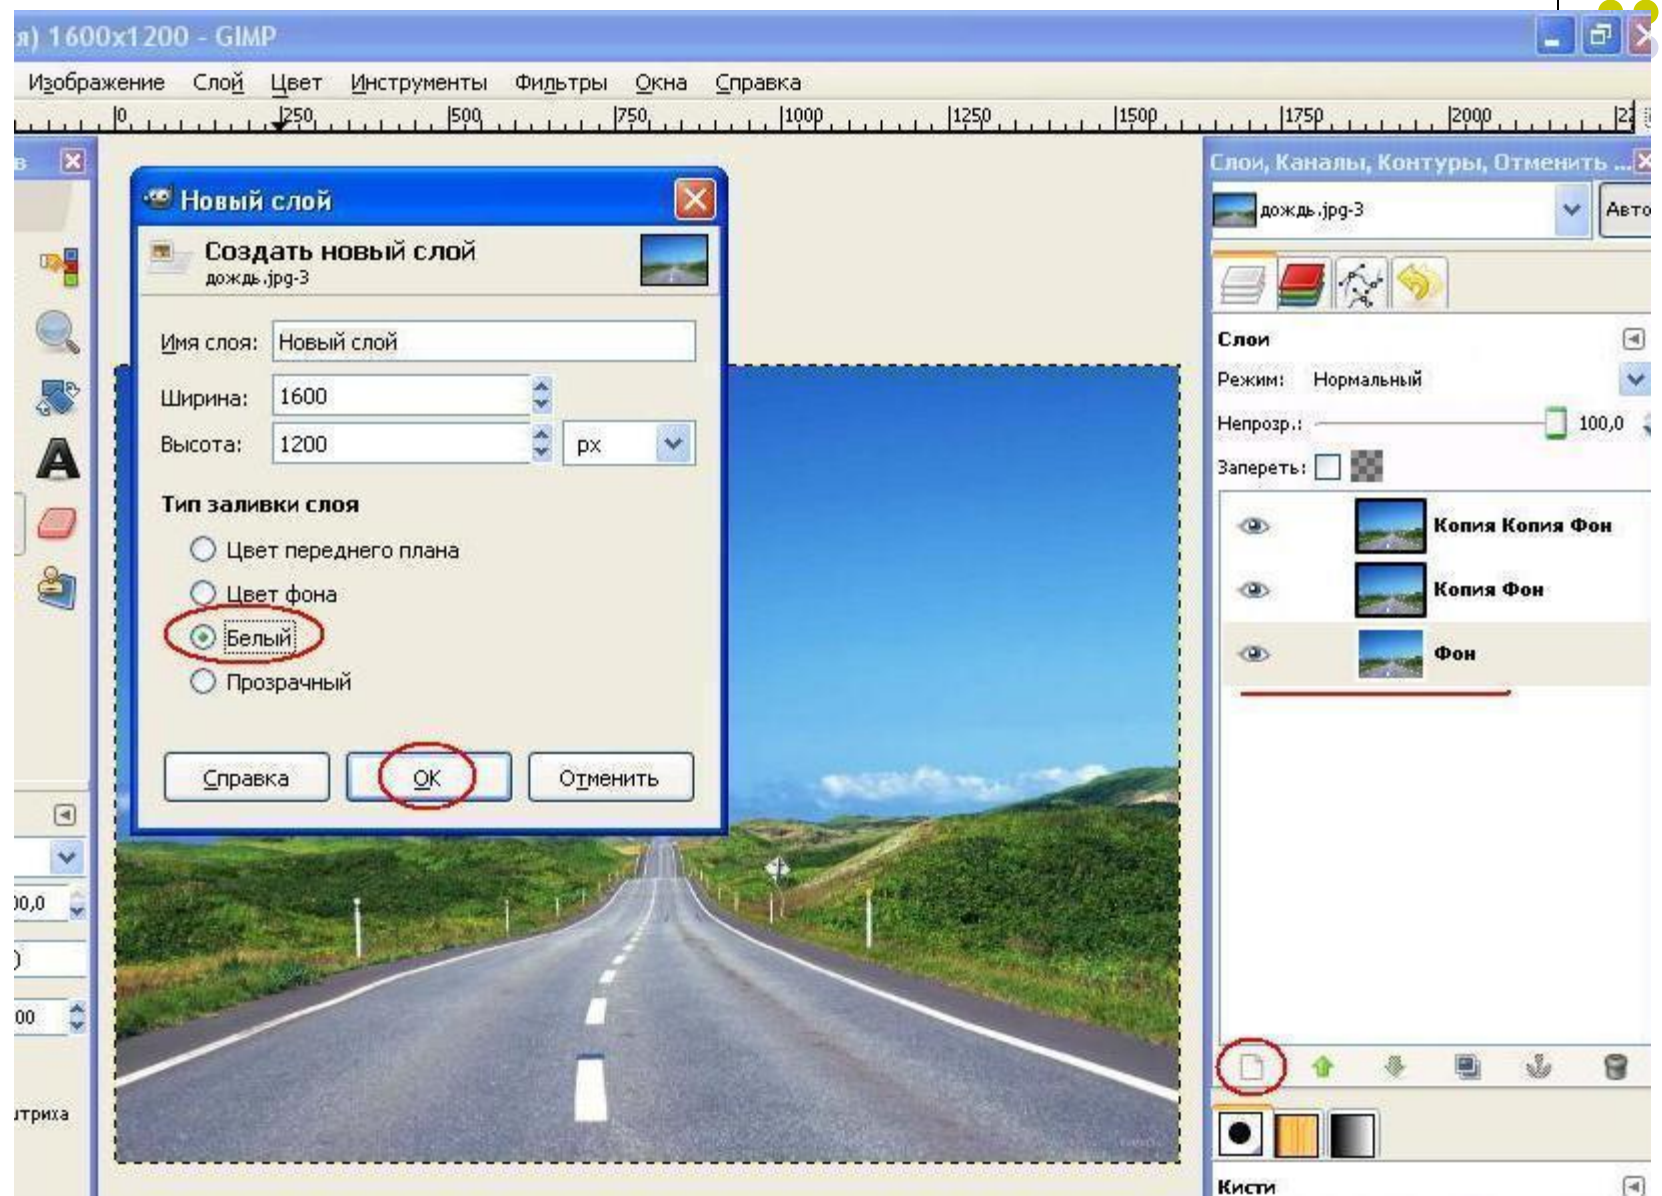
я) 1600x1200 - GIMP

Изображение Слой Цвет Инструменты Фильтры Окна Справка

0 250 500 750 1000 1250 1500 1750 2000 22

Новый слой

Создать новый слой
дождь.jpg-3

Имя слоя: Новый слой

Ширина: 1600

Высота: 1200 px

Тип заливки слоя

Цвет переднего плана

Цвет фона

Белый

Прозрачный

Справка OK Отменить

Слои, Каналы, Контуры, Отменить ...

дождь.jpg-3 Авто

Слои

Режим: Нормальный

Непрозр.: 100,0

Запереть:

Копия Копия Фон

Копия Фон

Фон

Кисти

00,0

00

штриха